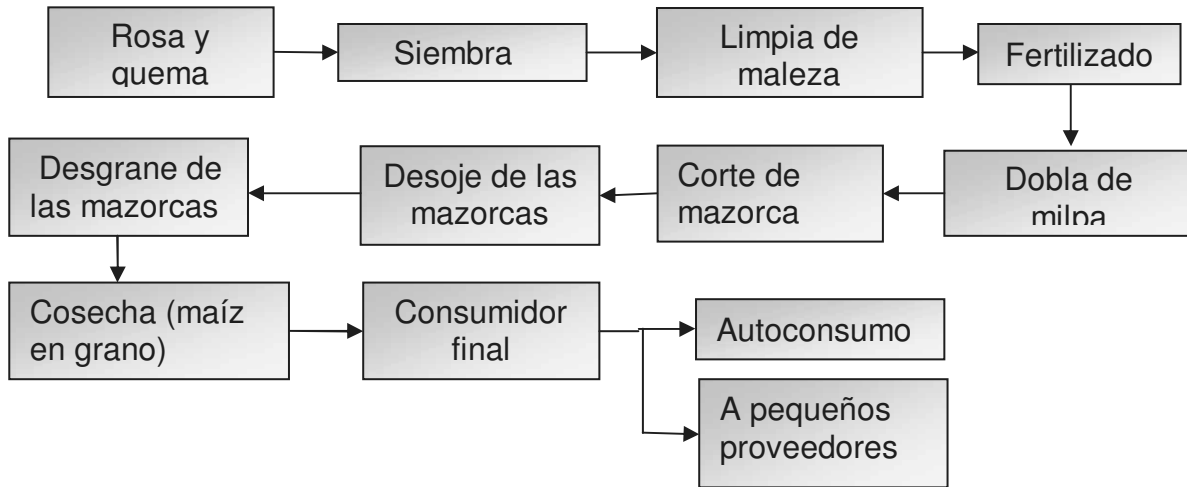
Rosa y quema

Siembra

Limpia de maleza

Fertilizado

Dobla de milpa

Corte de mazorca

Desoje de las mazorcas

Desgrane de las mazorcas

Cosecha (maíz en grano)

Consumidor final

Autoconsumo

A pequeños proveedores